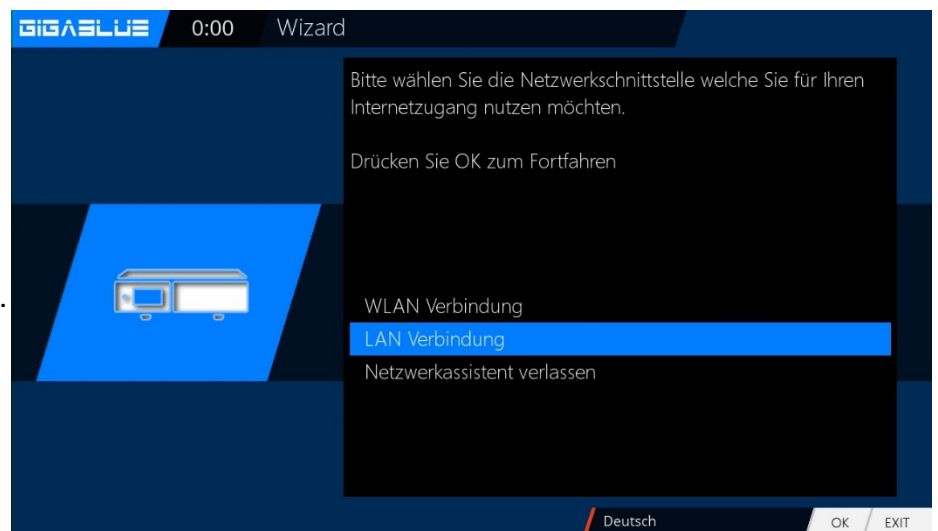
GIGABLUE 0:00 Wizard

Bitte wählen Sie die Netzwerkschnittstelle welche Sie für Ihren Internetzugang nutzen möchten.

Drücken Sie OK zum Fortfahren

WLAN Verbindung
LAN Verbindung
Netzwerkassistent verlassen

Deutsch
OK
EXIT